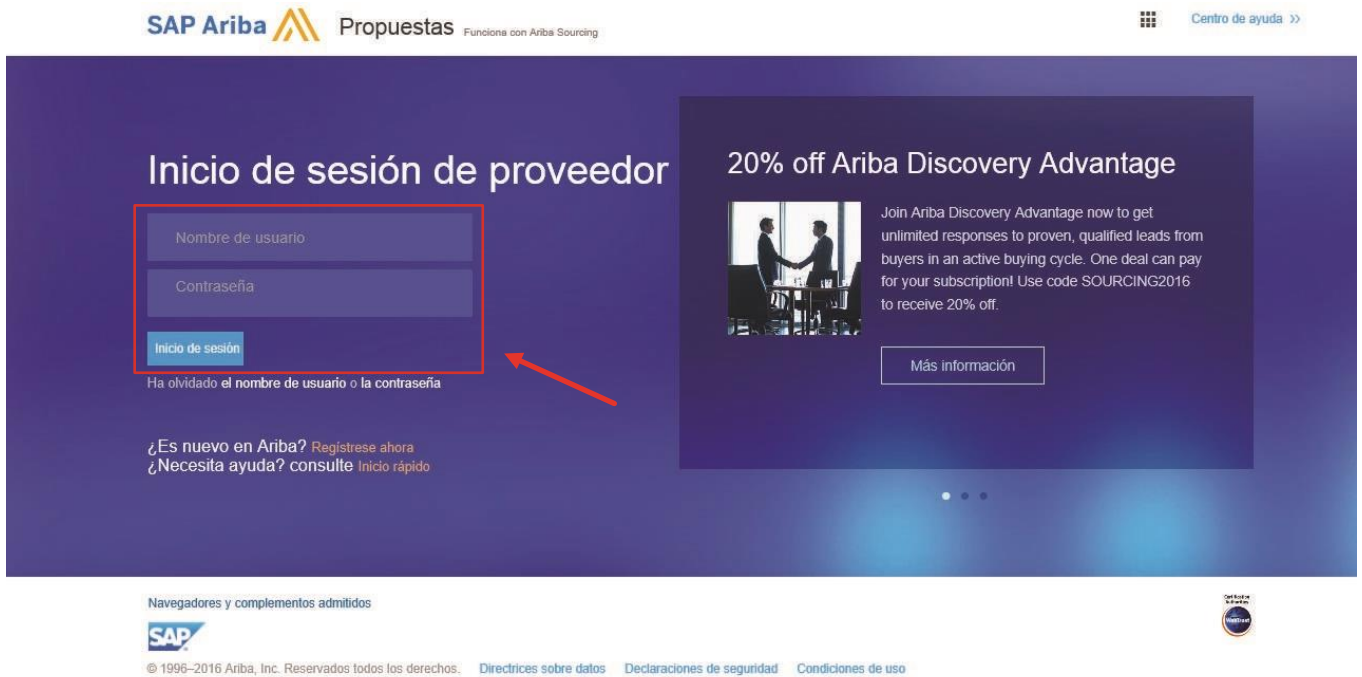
SAP Ariba Propuestas Funciona con Ariba Sourcing

Centro de ayuda >>

Inicio de sesión de proveedor

Nombre de usuario

Contraseña

Inicio de sesión

Ha olvidado el nombre de usuario o la contraseña

¿Es nuevo en Ariba? Regístrese ahora
¿Necesita ayuda? consulte Inicio rápido

20% off Ariba Discovery Advantage

Join Ariba Discovery Advantage now to get unlimited responses to proven, qualified leads from buyers in an active buying cycle. One deal can pay for your subscription! Use code SOURCING2016 to receive 20% off.

Más información

Navegadores y complementos admitidos

SAP

© 1996–2016 Ariba, Inc. Reservados todos los derechos. Directrices sobre datos Declaraciones de seguridad Condiciones de uso